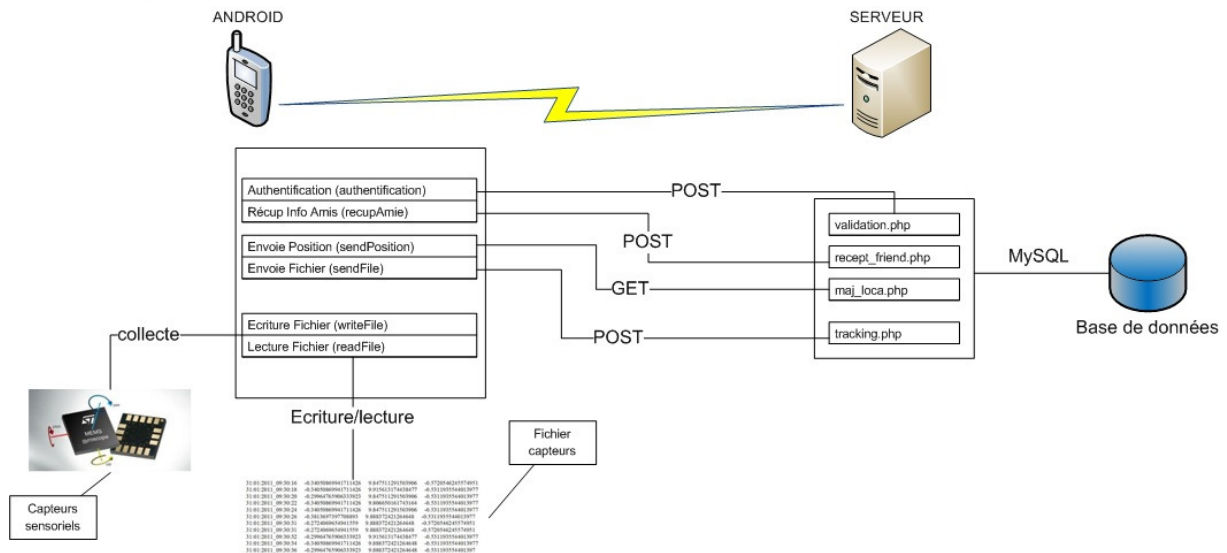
ANDROID

SERVEUR

Authentification (authentification)
Récup Info Amis (recupAmie)

Envoie Position (sendPosition)
Envoie Fichier (sendFile)

Ecriture Fichier (writeFile)
Lecture Fichier (readFile)

POST

POST

GET

POST

validation.php

recept_friend.php

maj_loca.php

tracking.php

MySQL

Base de données

collecte

Ecriture/lecture

Fichier capteurs

Capteurs sensoriels

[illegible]